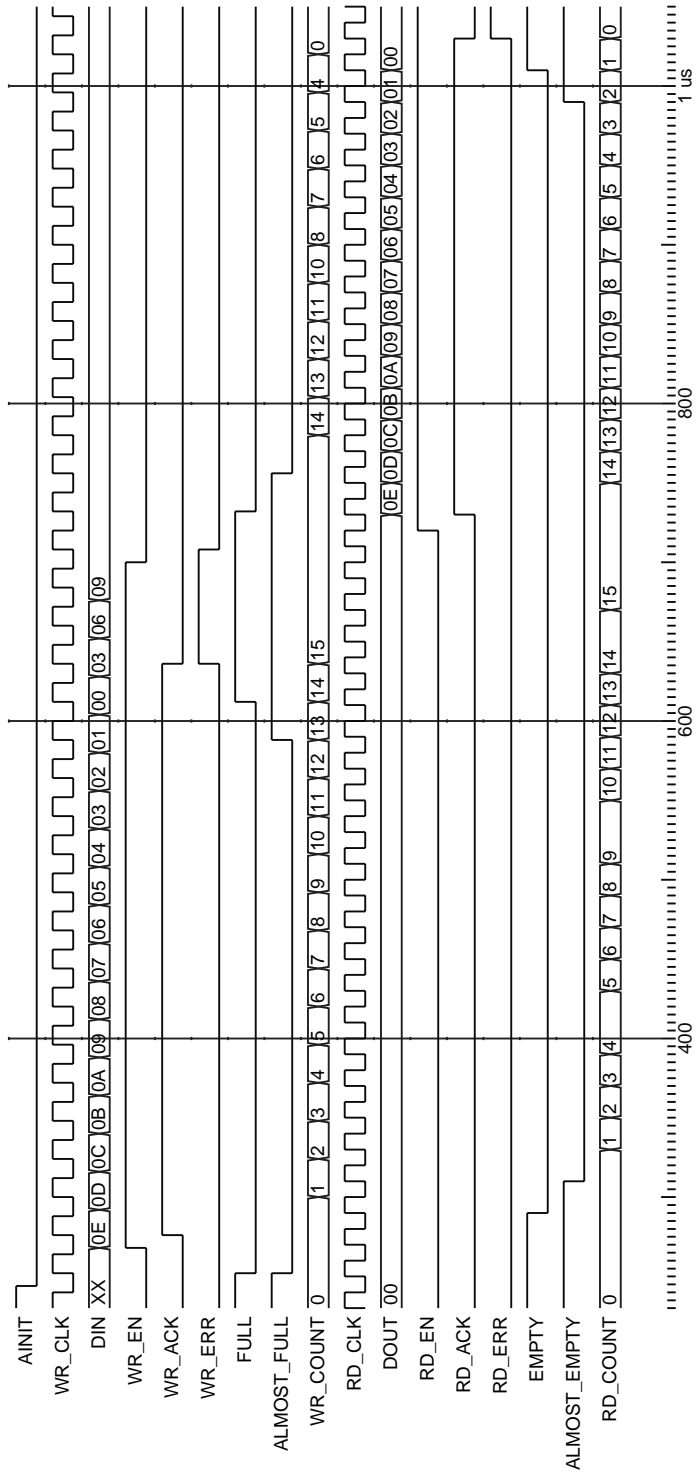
AINIT
WR_CLK
DIN XX 0E 0D 0C 0B 0A 09 08 07 06 05 04 03 02 01 00 03 06 09
WR_EN
WR_ACK
WR_ERR
FULL
ALMOST_FULL
WR_COUNT 0 1 2 3 4 5 6 7 8 9 10 11 12 13 14 15 14 13 12 11 10 8 7 6 5 4 0
RD_CLK
DOUT 00 0E 0D 0C 0B 0A 09 08 07 06 05 04 03 02 01 00
RD_EN
RD_ACK
RD_ERR
EMPTY
ALMOST_EMPTY
RD_COUNT 0 1 2 3 4 5 6 7 8 9 10 11 12 13 14 15 14 13 12 11 10 9 8 7 6 5 4 3 2 1 0
400 600 800 1 us